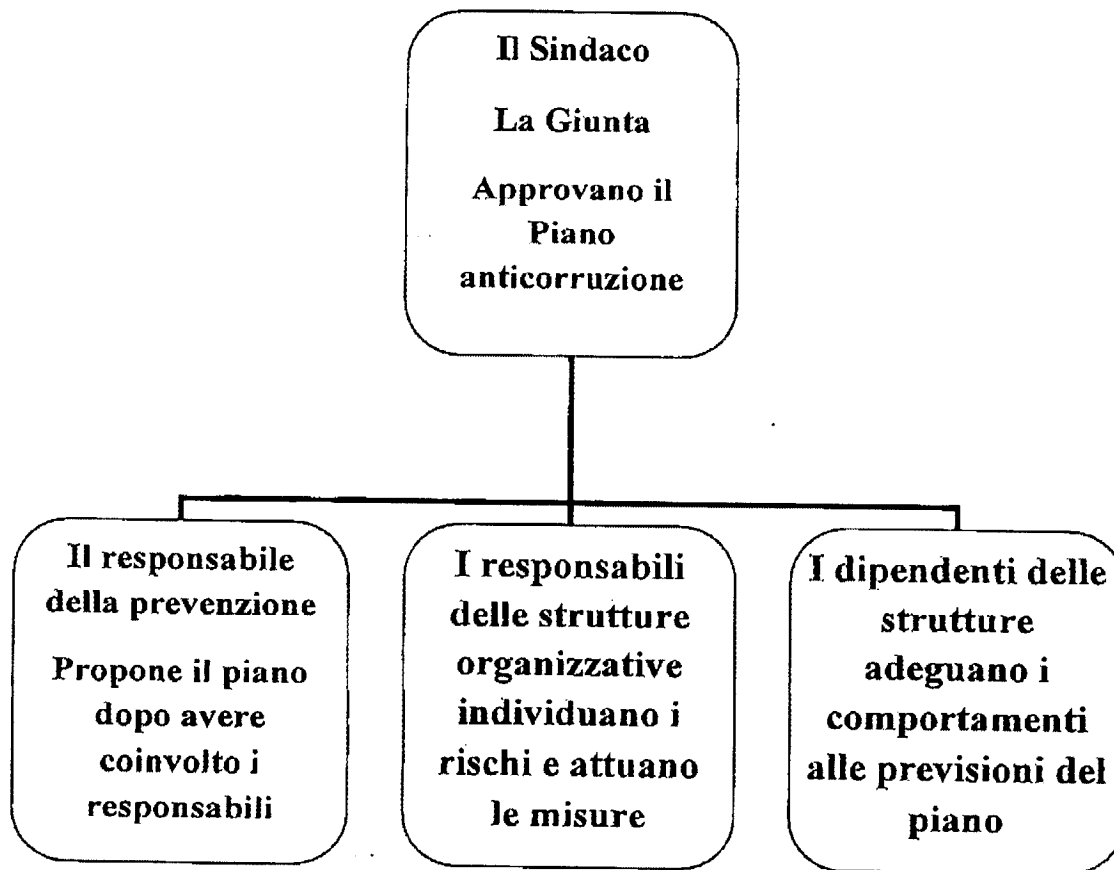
Il Sindaco

La Giunta

Approvano il Piano anticorruzione

Il responsabile della prevenzione

Propone il piano dopo avere coinvolto i responsabili

I responsabili delle strutture organizzative individuano i rischi e attuano le misure

I dipendenti delle strutture adeguano i comportamenti alle previsioni del piano